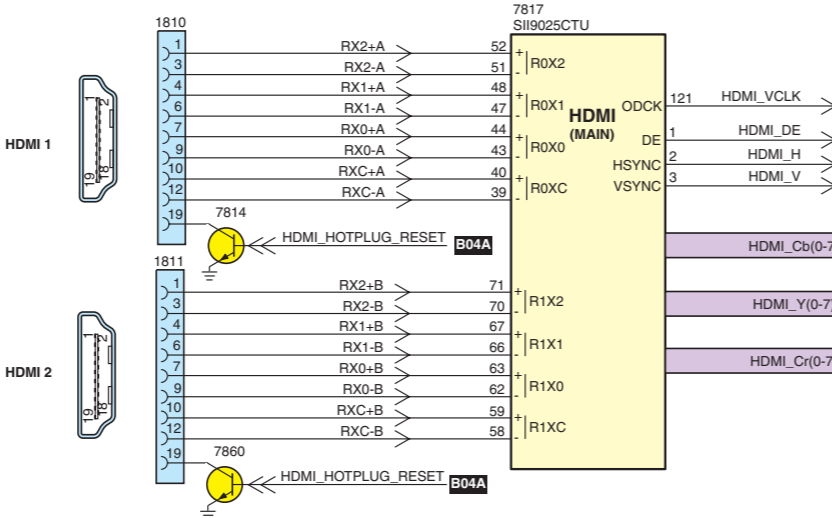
1810

7817
SII9025CTU

HDMI 1

1
3
4
6
7
9
10
12
19

1
2
19
18

RX2+A 52
RX2-A 51
RX1+A 48
RX1-A 47
RX0+A 44
RX0-A 43
RXC+A 40
RXC-A 39

+ R0X2 -
+ R0X1 -
+ R0X0 -
+ R0XC -

HDMI
(MAIN)

ODCK 121 HDMI_VCLK
DE 1 HDMI_DE
HSYNC 2 HDMI_H
VSYNC 3 HDMI_V

7814
HDMI_HOTPLUG_RESET B04A

HDMI_Cb(0-7

1811

HDMI 2

1
3
4
6
7
9
10
12
19

1
2
19
18

RX2+B 71
RX2-B 70
RX1+B 67
RX1-B 66
RX0+B 63
RX0-B 62
RXC+B 59
RXC-B 58

+ R1X2 -
+ R1X1 -
+ R1X0 -
+ R1XC -

HDMI_Y(0-7

HDMI_Cr(0-7

7860
HDMI_HOTPLUG_RESET B04A